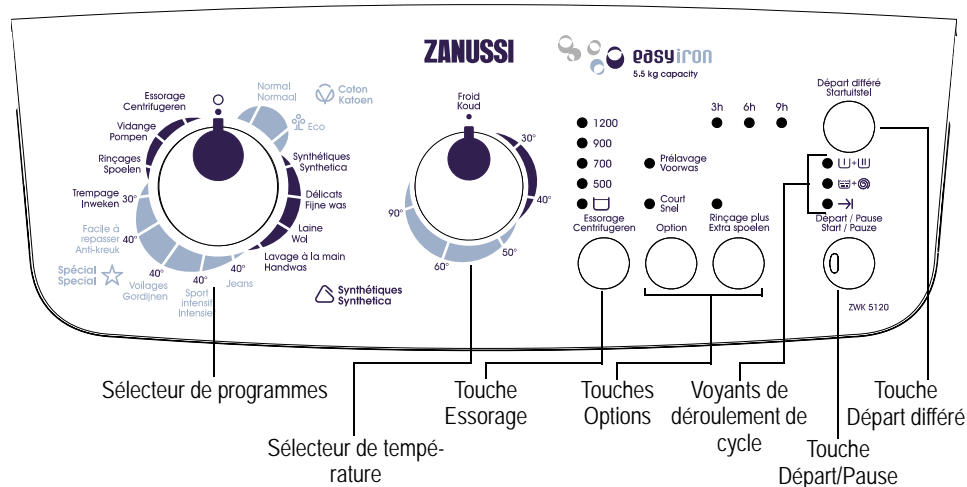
ZANUSSI

easyiron
5.5 kg capacity

Essorage
Centrifugeren

Vidange
Pompen

Rinçages
Spoelen

Trempage
Inweken

30°

Facile à repasser
Anti-kreuk

40°

Spécial
Special

40°
Voilages
Gordijnen

40°
Sport intensif
Intensief

40°
Jeans

Normal
Normaal

Coton
Katoen

Eco

Synthétiques
Synthetica

Délicats
Fijne was

Laine
Wol

Lavage à la main
Handwas

Synthétiques
Synthetica

Froid
Koud

30°
40°
50°
60°
90°

1200
900
700
500

Prélavage
Voorwas

Court
Snel

Essorage
Centrifugeren

Option

Rinçage plus
Extra spoelen

3h 6h 9h

Départ différé
Startuitstel

Départ / Pause
Start / Pauze

ZWK 5120

Sélecteur de programmes

Sélecteur de température

Touche
Essorage

Touches
Options

Voyants de
déroulement de
cycle

Touche
Départ/Pause

Touche
Départ différé